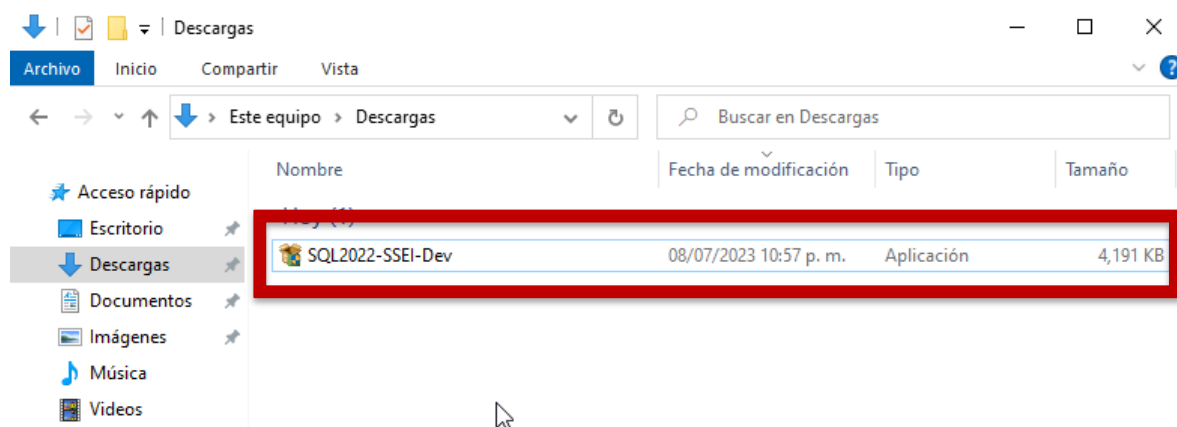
Descargas

Archivo Inicio Compartir Vista

Este equipo > Descargas

Buscar en Descargas

Acceso rápido
Escritorio
Descargas
Documentos
Imágenes
Música
Videos

| Nombre | Fecha de modificación | Tipo | Tamaño |
|---|---|---|---|
| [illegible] | | | |
| SQL2022-SSEI-Dev | 08/07/2023 10:57 p. m. | Aplicación | 4,191 KB |